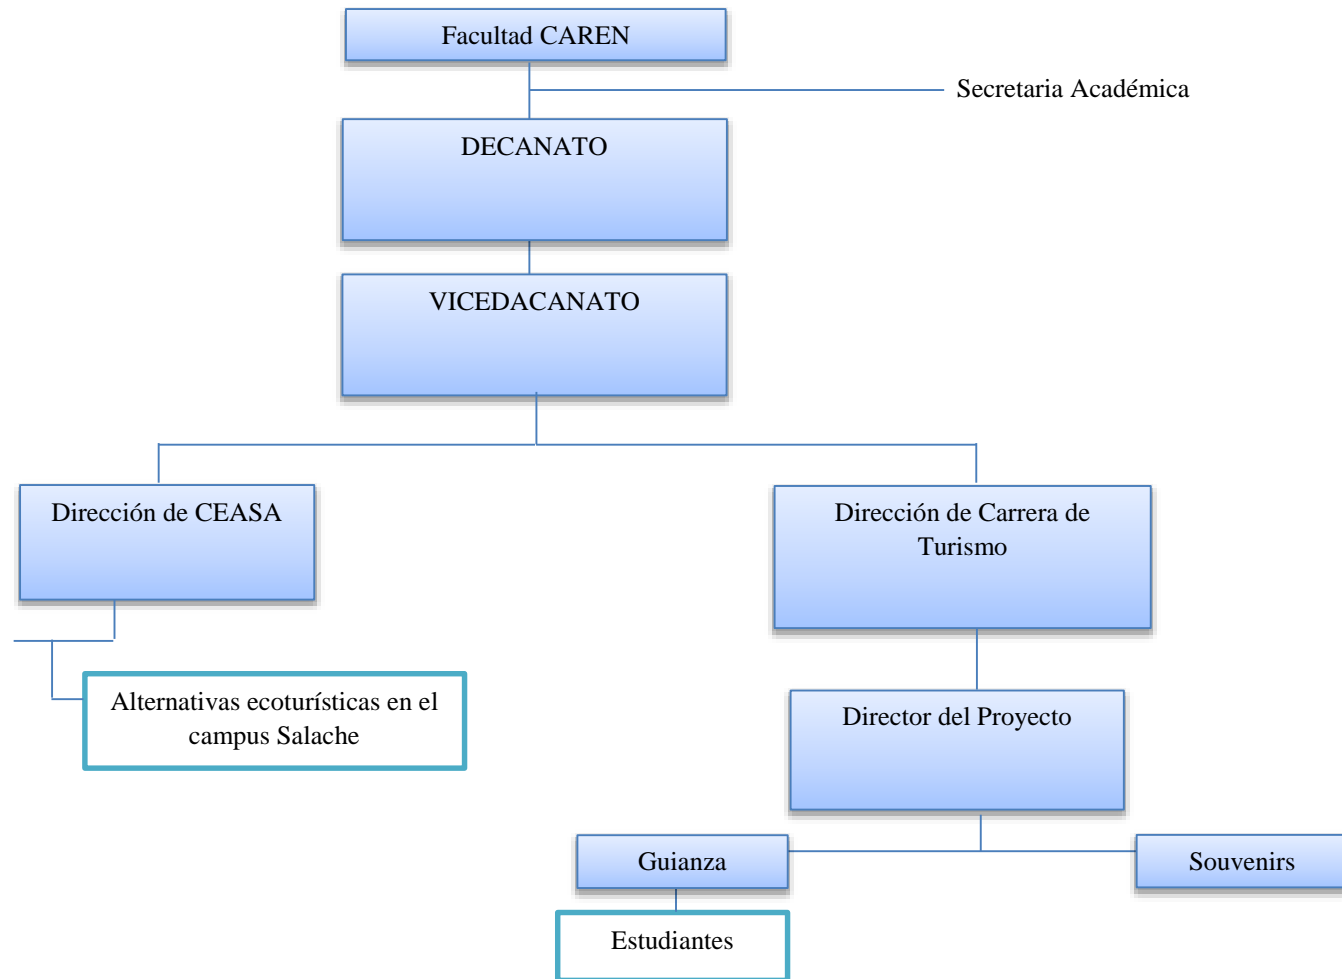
Facultad CAREN

Secretaria Académica

DECANATO

VICEDACANATO

Dirección de CEASA

Dirección de Carrera de Turismo

Alternativas ecoturísticas en el campus Salache

Director del Proyecto

Guianza

Souvenirs

Estudiantes